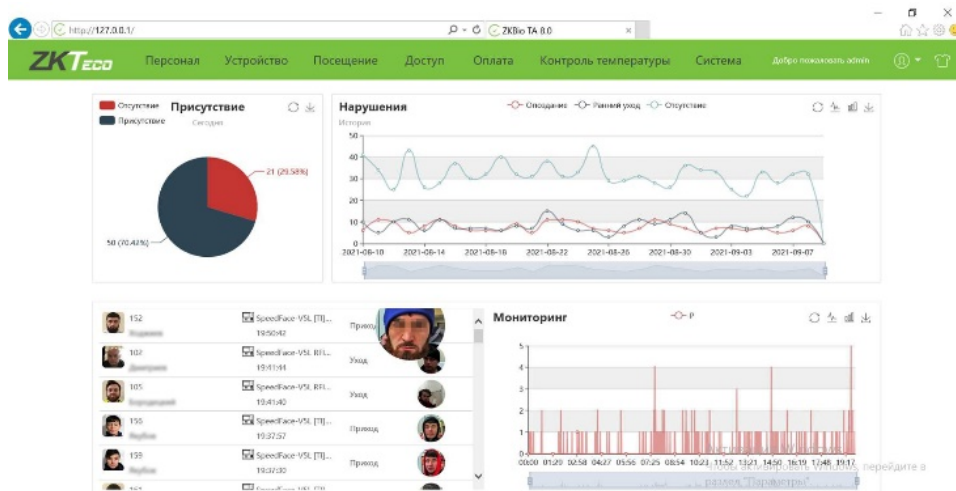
http://127.0.0.1/
ZKBio TA 8.0

ZKTeco
Персонал Устройство Посещение Доступ Оплата Контроль температуры Система
Добро пожаловать admin

Отсутствие
Присутствие
Присутствие
Сегодня
21 (29.58%)
50 (70.42%)

Нарушения
История
Опоздание Ранний уход Отсутствие
50
40
30
20
10
0
2021-08-10 2021-08-14 2021-08-18 2021-08-22 2021-08-26 2021-08-30 2021-09-03 2021-09-07

152 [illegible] SpeedFace-V5L [TI]... 19:50:42 Приход
102 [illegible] SpeedFace-V5L RFI... 19:41:44 Уход
105 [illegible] SpeedFace-V5L RFI... 19:41:40 Уход
155 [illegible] SpeedFace-V5L [TI]... 19:37:57 Приход
159 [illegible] SpeedFace-V5L [TI]... 19:37:30 Приход

Мониторинг
P
5
4
3
2
1
0
00:00 01:29 02:58 04:27 05:56 07:25 08:54 10:23 11:52 13:21 14:50 16:19 17:48 19:17
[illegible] перейдите в раздел "Параметры"